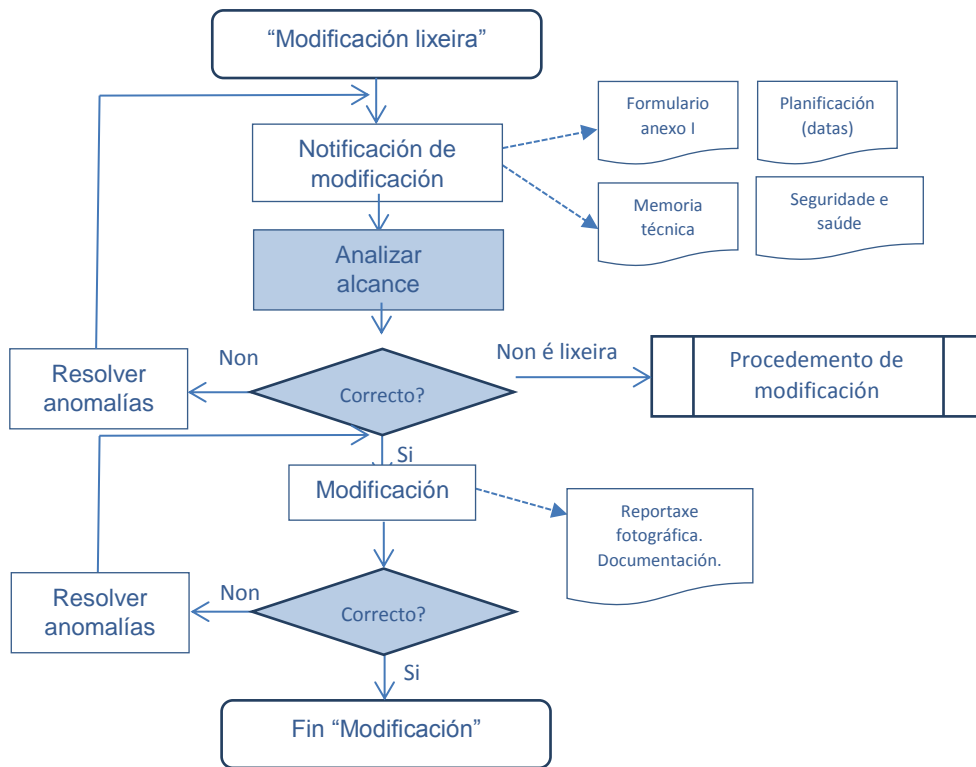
"Modificación lixeira"

Notificación de modificación

Formulario anexo I

Planificación (datas)

Memoria técnica

Seguridade e saúde

Analizar alcance

Non

Resolver anomalías

Correcto?

Non é lixeira

Procedemento de modificación

Si

Modificación

Reportaxe fotográfica. Documentación.

Non

Resolver anomalías

Correcto?

Si

Fin "Modificación"